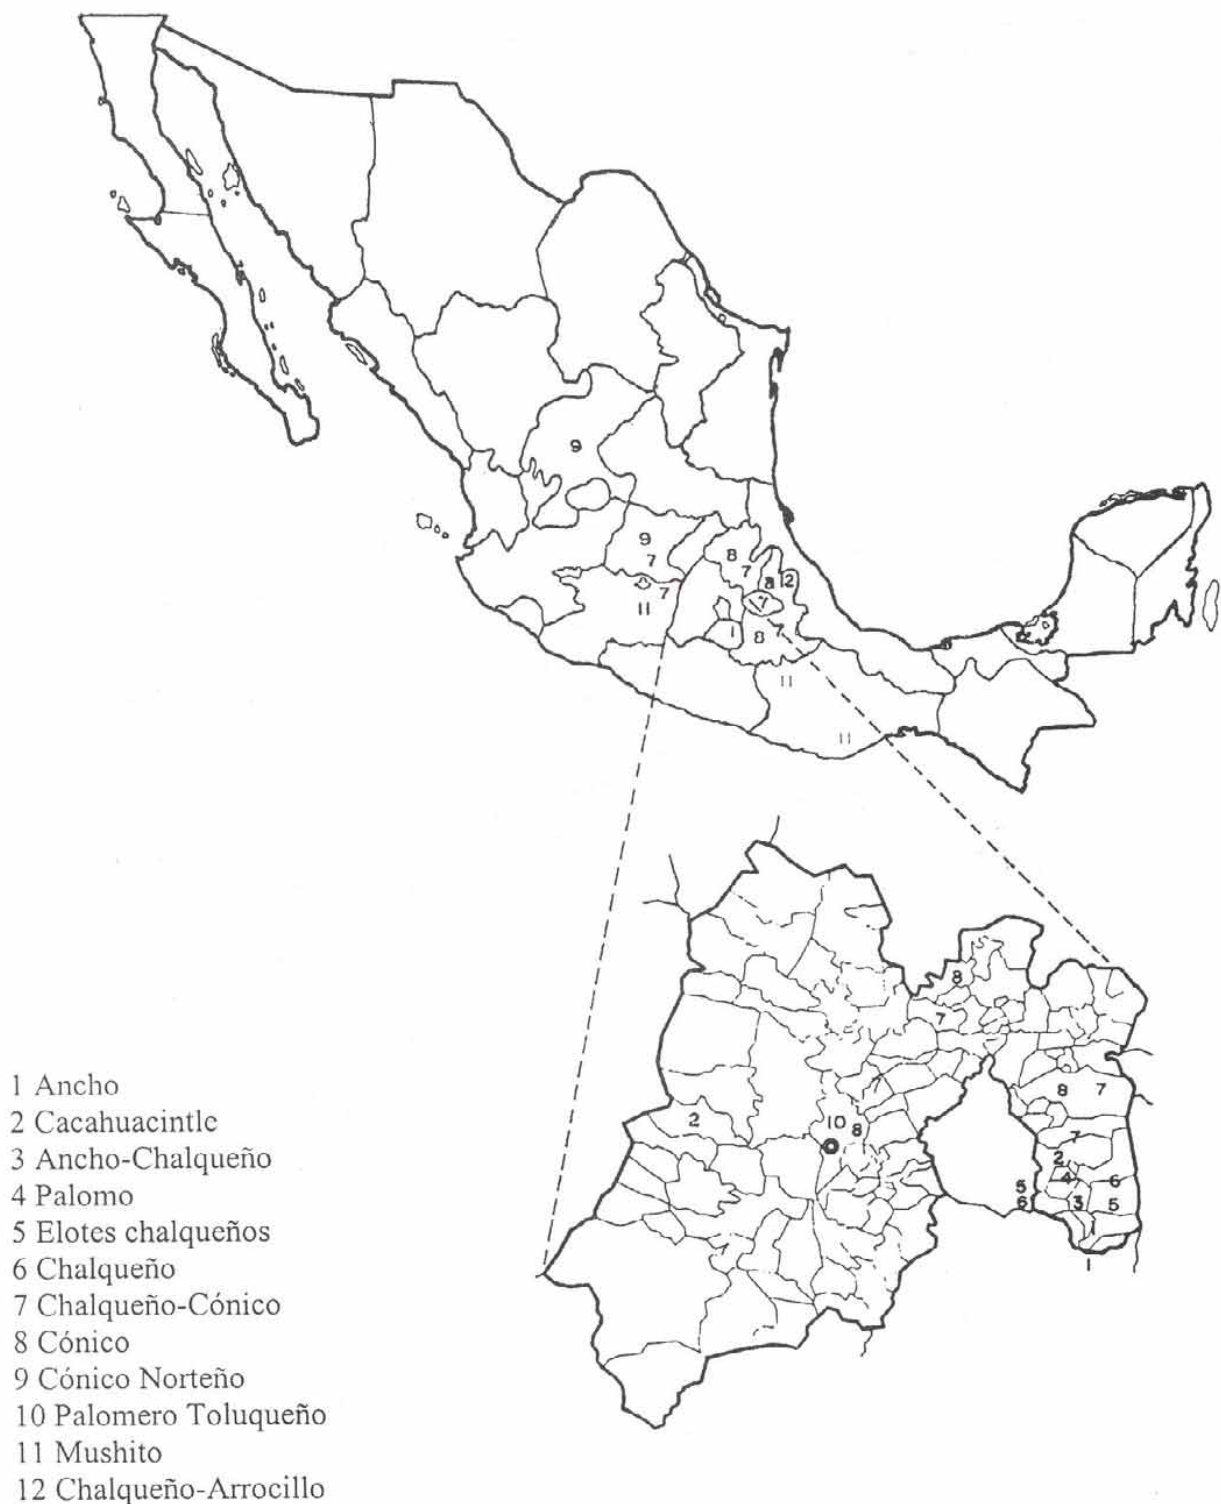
9
9
7
8
7
8
12
7
11
7
1
8
7
11
11

8
7
8
7
2
10
8
7
2
4
6
5
5
3
6
5
1

1 Ancho
2 Cacahuacintle
3 Ancho-Chalqueño
4 Palomo
5 Elotes chalqueños
6 Chalqueño
7 Chalqueño-Cónico
8 Cónico
9 Cónico Norteño
10 Palomero Toluqueño
11 Mushito
12 Chalqueño-Arrocillo